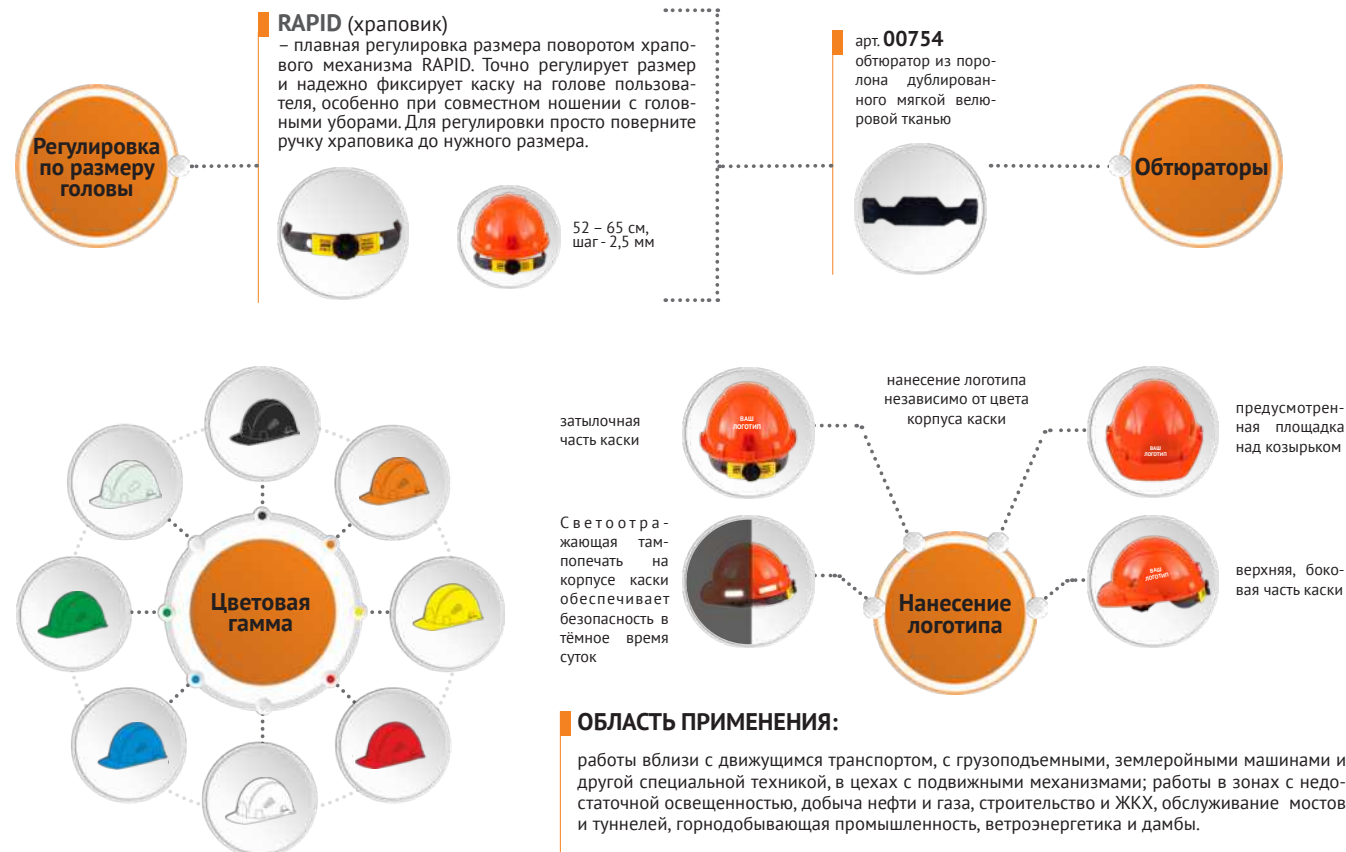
Регулировка по размеру головы

RAPID (храповик)
– плавная регулировка размера поворотом храпового механизма RAPID. Точно регулирует размер и надежно фиксирует каску на голове пользователя, особенно при совместном ношении с головными уборами. Для регулировки просто поверните ручку храповика до нужного размера.

52 – 65 см, шаг - 2,5 мм

арт. 00754
обтюратор из поролона дублированного мягкой велюровой тканью

Обтюраторы

Цветовая гамма

затылочная часть каски

ВАШ ЛОГОТИП

нанесение логотипа независимо от цвета корпуса каски

предусмотренная площадка над козырьком

ВАШ ЛОГОТИП

Светоотражающая тампопечать на корпусе каски обеспечивает безопасность в тёмное время суток

Нанесение логотипа

ВАШ ЛОГОТИП

верхняя, боковая часть каски

ОБЛАСТЬ ПРИМЕНЕНИЯ:

работы вблизи с движущимся транспортом, с грузоподъемными, землеройными машинами и другой специальной техникой, в цехах с подвижными механизмами; работы в зонах с недостаточной освещенностью, добыча нефти и газа, строительство и ЖКХ, обслуживание мостов и туннелей, горнодобывающая промышленность, ветроэнергетика и дамбы.